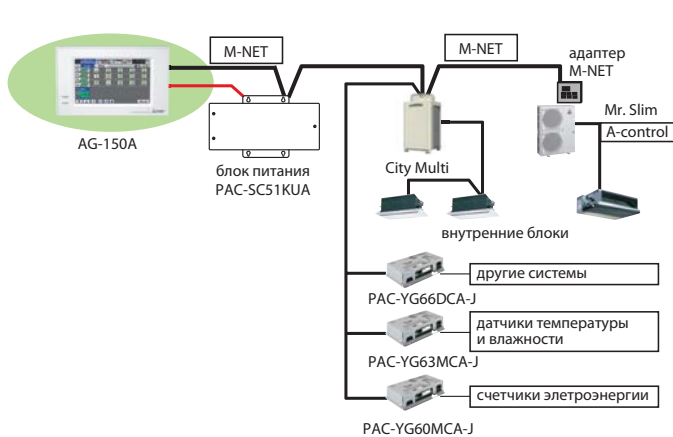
M-NET

M-NET

адаптер M-NET

Mr. Slim

A-control

AG-150A

блок питания PAC-SC51KUA

City Multi

внутренние блоки

другие системы

PAC-YG66DCA-J

датчики температуры и влажности

PAC-YG63MCA-J

счетчики элетроэнергии

PAC-YG60MCA-J